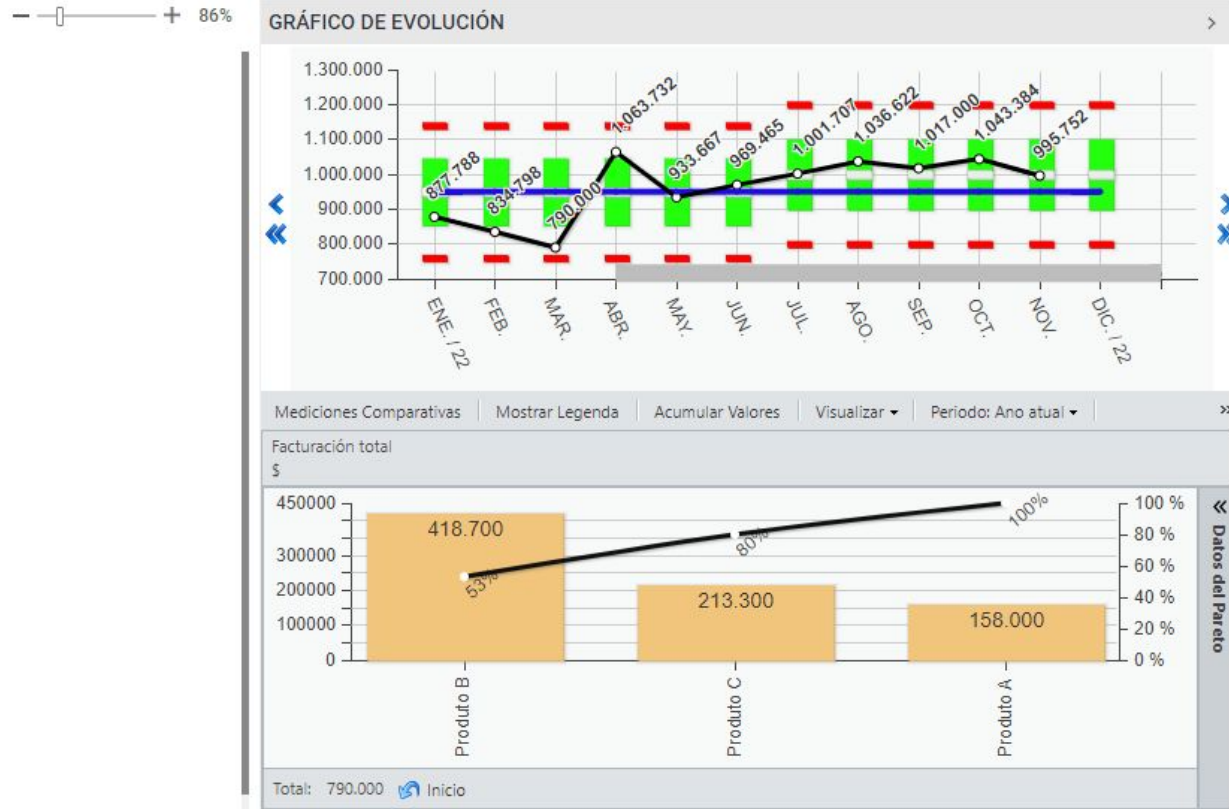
− + 86%

GRÁFICO DE EVOLUCIÓN

1.300.000
1.200.000
1.100.000
1.000.000
900.000
800.000
700.000

877.788
834.798
790.000
1.063.732
933.667
969.465
1.001.707
1.036.622
1.017.000
1.043.384
995.752

ENE. / 22
FEB.
MAR.
ABR.
MAY.
JUN.
JUL.
AGO.
SEP.
OCT.
NOV.
DIC. / 22

Mediciones Comparativas | Mostrar Legenda | Acumular Valores | Visualizar ▾ | Periodo: Ano atual ▾

Facturación total
$

450000
300000
200000
100000
0

418.700
213.300
158.000

53%
80%
100%

100 %
80 %
60 %
40 %
20 %
0 %

Produto B
Produto C
Produto A

Datos del Pareto

Total: 790.000 Inicio